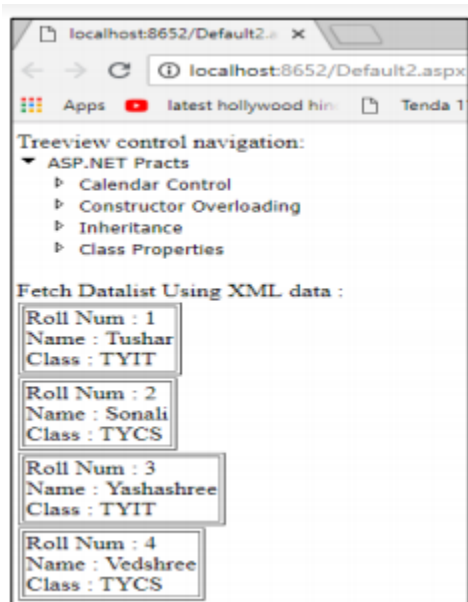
localhost:8652/Default2.a ×

localhost:8652/Default2.aspx

Apps latest hollywood hin Tenda 1

Treeview control navigation:
ASP.NET Practs
Calendar Control
Constructor Overloading
Inheritance
Class Properties

Fetch Datalist Using XML data :

Roll Num : 1
Name : Tushar
Class : TYIT

Roll Num : 2
Name : Sonali
Class : TYCS

Roll Num : 3
Name : Yashashree
Class : TYIT

Roll Num : 4
Name : Vedshree
Class : TYCS